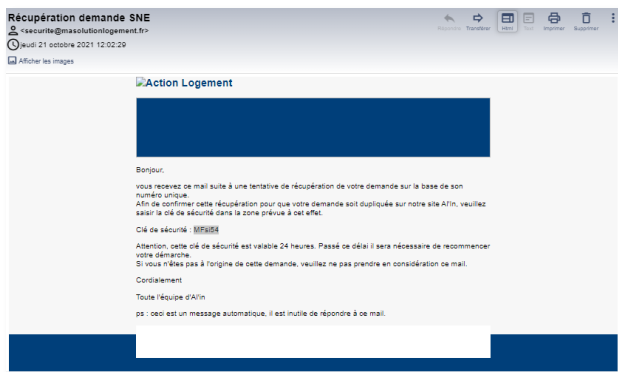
Récupération demande SNE
<securite@masolutionlogement.fr>
jeudi 21 octobre 2021 12:02:29
Afficher les images

Répondre Transférer HtmI Text Imprimer Supprimer

Action Logement

Bonjour,

vous recevez ce mail suite à une tentative de récupération de votre demande sur la base de son numéro unique.
Afin de confirmer cette récupération pour que votre demande soit dupliquée sur notre site Al'in, veuillez saisir la clé de sécurité dans la zone prévue à cet effet.

Clé de sécurité : MFsI54

Attention, cette clé de sécurité est valable 24 heures. Passé ce délai il sera nécessaire de recommencer votre démarche.
Si vous n'êtes pas à l'origine de cette demande, veuillez ne pas prendre en considération ce mail.

Cordialement

Toute l'équipe d'Al'in

ps : ceci est un message automatique, il est inutile de répondre à ce mail.